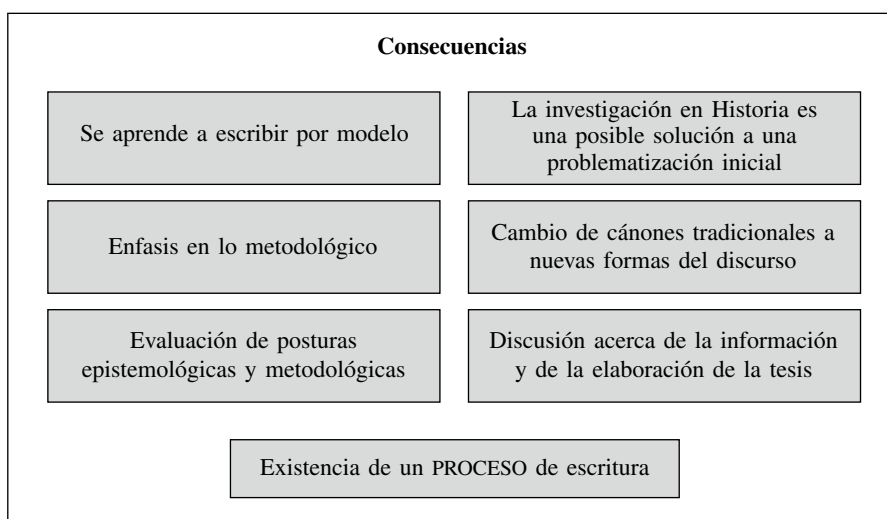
Consecuencias

Se aprende a escribir por modelo

La investigación en Historia es una posible solución a una problematización inicial

Enfasis en lo metodológico

Cambio de cánones tradicionales a nuevas formas del discurso

Evaluación de posturas epistemológicas y metodológicas

Discusión acerca de la información y de la elaboración de la tesis

Existencia de un PROCESO de escritura